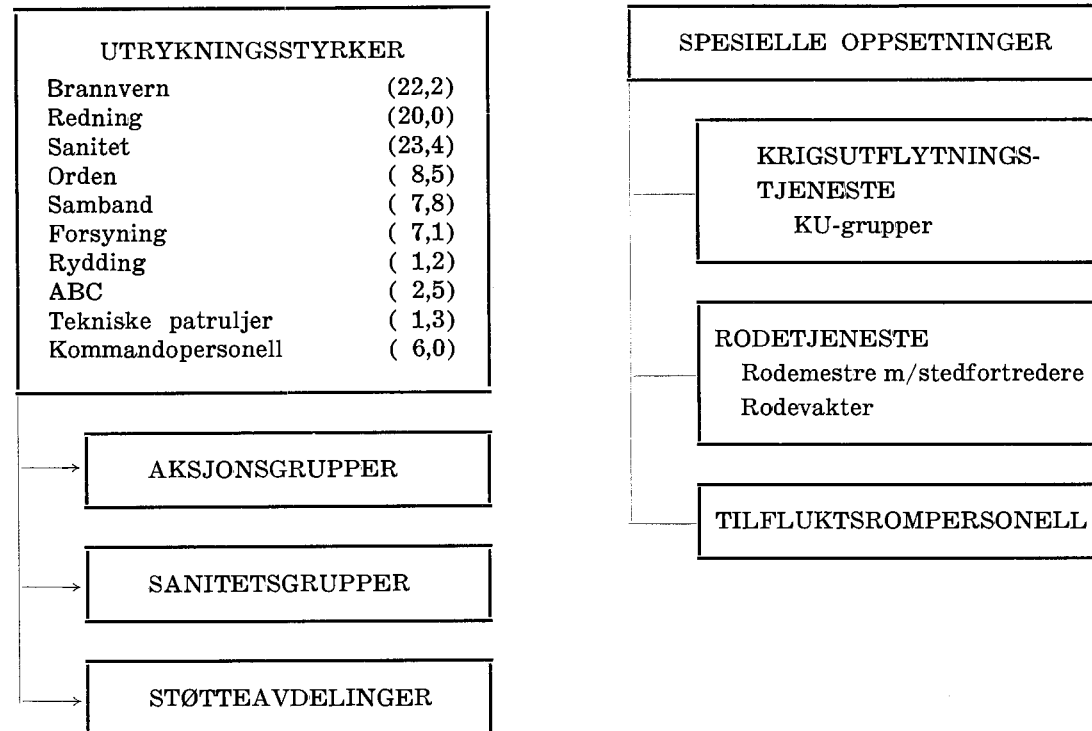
UTRYKNINGSSTYRKER

| | |
|---|---|
| Brannvern | (22,2) |
| Redning | (20,0) |
| Sanitet | (23,4) |
| Orden | ( 8,5) |
| Samband | ( 7,8) |
| Forsyning | ( 7,1) |
| Rydding | ( 1,2) |
| ABC | ( 2,5) |
| Tekniske patruljer | ( 1,3) |
| Kommandopersonell | ( 6,0) |

AKSJONSGRUPPER

SANITETSGRUPPER

STØTTEAVDELINGER

SPESIELLE OPPSETNINGER

KRIGSUTFLYTNINGSTJENESTE
KU-grupper

RODETJENESTE
Rodemestre m/stedfortredere
Rodevakter

TILFLUKTSROMPERSONELL